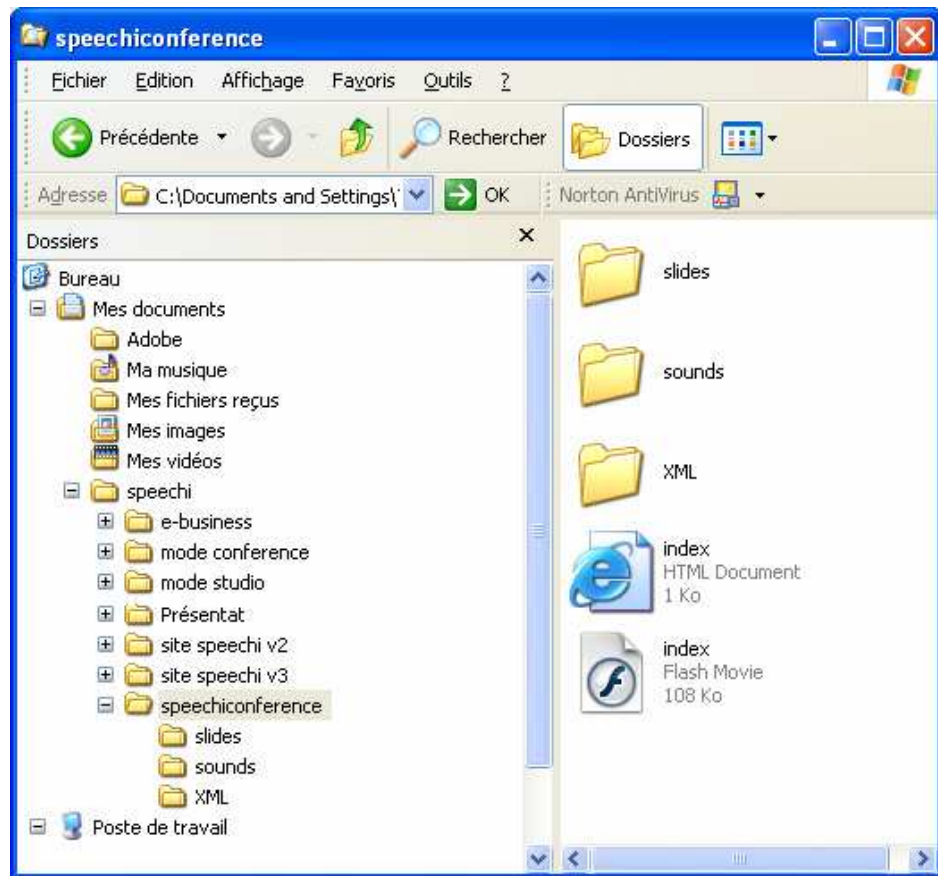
speechiconference

Fichier Edition Affichage Favoris Outils ?

Précédente Rechercher Dossiers

Adresse C:\Documents and Settings\ OK Norton AntiVirus

Dossiers ×

Bureau
Mes documents
Adobe
Ma musique
Mes fichiers reçus
Mes images
Mes vidéos
speechi
e-business
mode conference
mode studio
Présentat
site speechi v2
site speechi v3
speechiconference
slides
sounds
XML
Poste de travail

slides

sounds

XML

index
HTML Document
1 Ko

index
Flash Movie
108 Ko